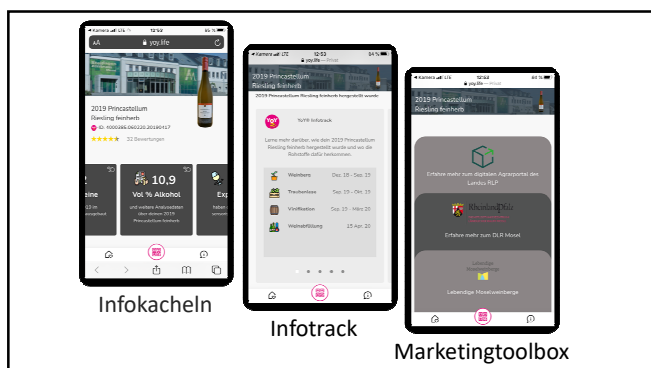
◂ Kamera LTE 12:53 85 %
AA yoyi.life
2019 Princastellum
Riesling feinherb
ID: 4000386.060220.20180417
★★★★★ 32 Bewertungen
2
eine
10,9
Vol % Alkohol
und weitere Analysedaten über diesen 2019 Princastellum feinherb
Exp
Infokacheln

◂ Kamera LTE 12:53 84 %
yoyi.life — Privat
2019 Princastellum
Riesling feinherb
2019 Princastellum Riesling feinherb hergestellt wurde
YoYi Infotrack
Lerne mehr darüber, wie dein 2019 Princastellum Riesling feinherb hergestellt wurde und wo die Rohstoffe dafür herkommen.
Weinberg Dez. 18 - Sep. 19
Trockenlese Sep. 19 - Okt. 19
Vinifikation Sep. 19 - März 20
Weinabfüllung 15 Apr. 20
Infotrack

◂ Kamera LTE 12:53 84 %
yoyi.life — Privat
2019 Princastellum
Riesling feinherb
Erfahre mehr zum digitalen Agrarportal des Landes RLP
Rheinland-Pfalz
Erfahre mehr zum DLR Mosel
Lebendige Moselweinberge
Lebendige Moselweinberge
Marketingtoolbox